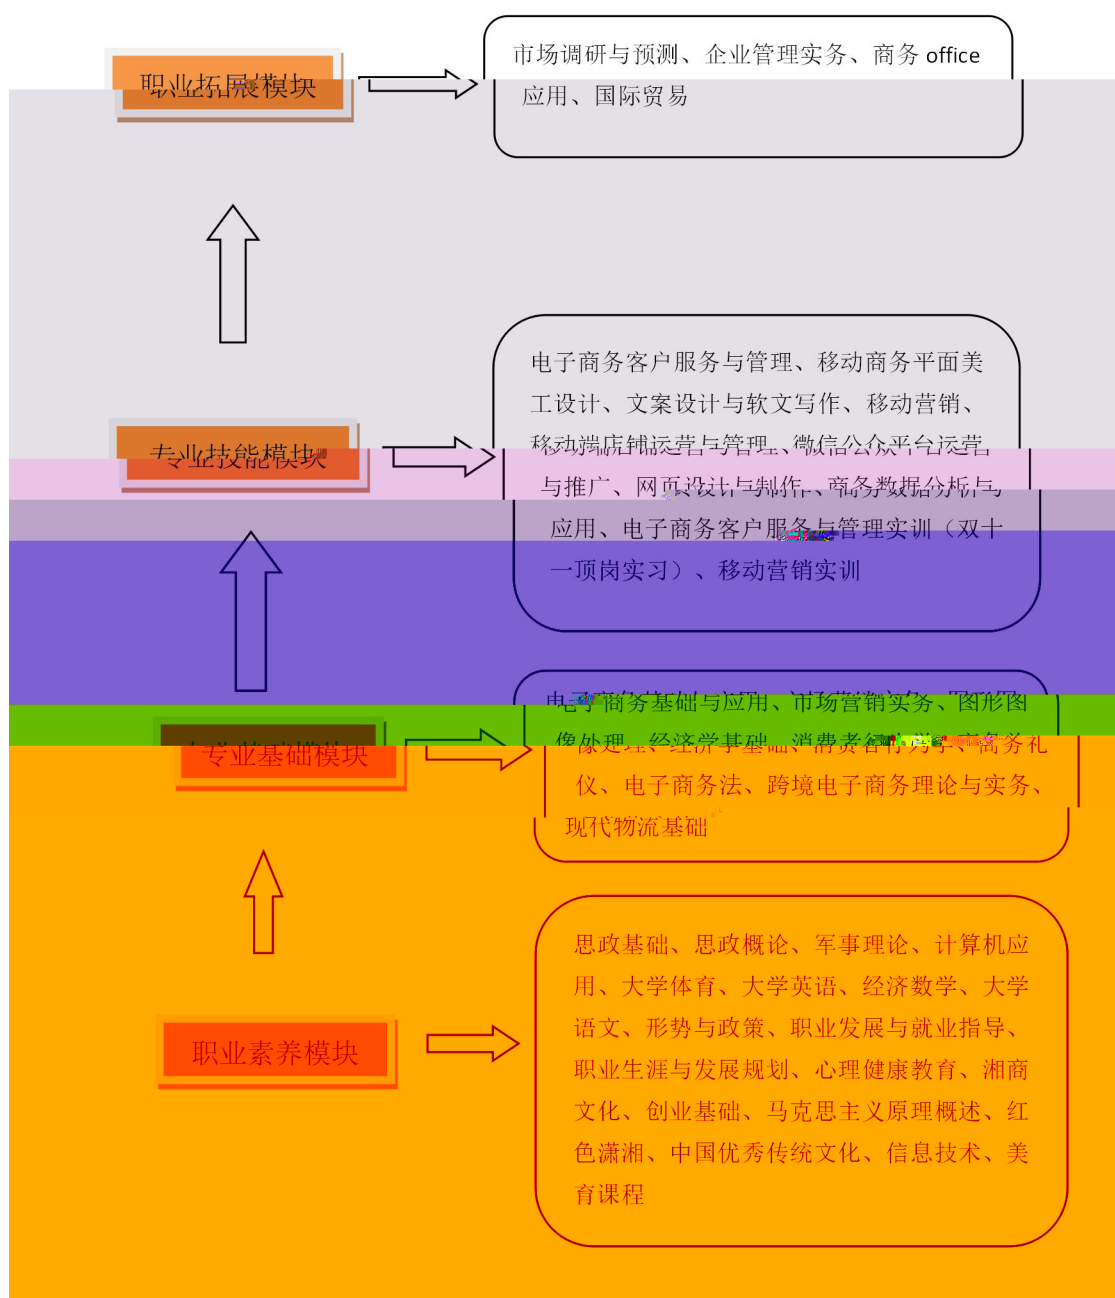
职业拓展模块

市场调研与预测、企业管理实务、商务 office 应用、国际贸易

专业技能模块

电子商务客户服务与管理、移动商务平面美工设计、文案设计与软文写作、移动营销、移动端店铺运营与管理、微信公众平台运营与推广、网页设计与制作、商务数据分析与应用、电子商务客户服务与管理实训（双十一顶岗实习）、移动营销实训

专业基础模块

电子商务基础与应用、市场营销实务、图形图像处理、经济学基础、消费者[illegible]学、商务礼仪、电子商务法、跨境电子商务理论与实务、现代物流基础

职业素养模块

思政基础、思政概论、军事理论、计算机应用、大学体育、大学英语、经济数学、大学语文、形势与政策、职业发展与就业指导、职业生涯与发展规划、心理健康教育、湘商文化、创业基础、马克思主义原理概述、红色潇湘、中国优秀传统文化、信息技术、美育课程